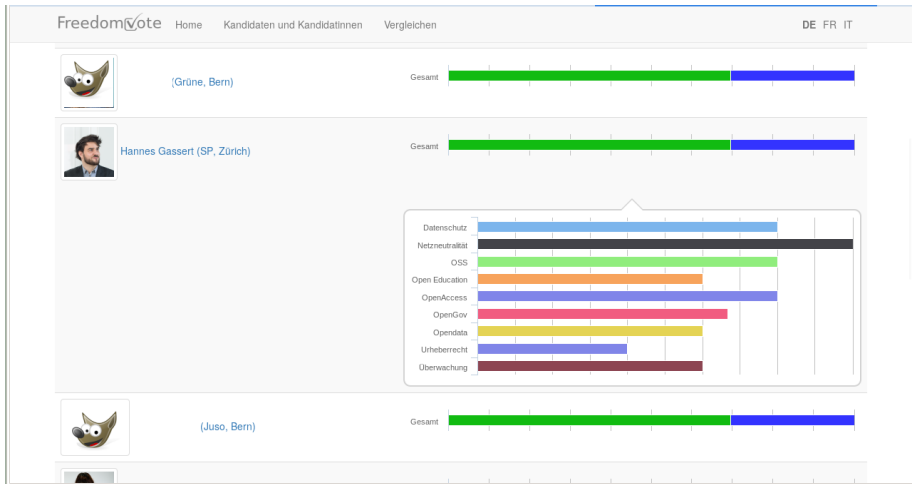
Freedomvote Home Kandidaten und Kandidatinnen Vergleichen DE FR IT

(Grüne, Bern)

Gesamt

Hannes Gassert (SP, Zürich)

Gesamt

Datenschutz
Netzneutralität
OSS
Open Education
OpenAccess
OpenGov
Opendata
Urheberrecht
Überwachung

(Juso, Bern)

Gesamt